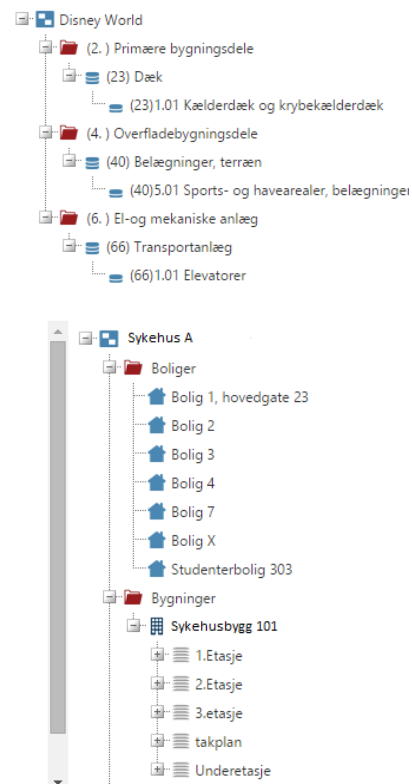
Disney World
(2. ) Primære bygningsdele
(23) Dæk
(23)1.01 Kælderdæk og krybekælderdæk
(4. ) Overfladebygningsdele
(40) Belægninger, terræn
(40)5.01 Sports- og havearealer, belægninger
(6. ) El-og mekaniske anlæg
(66) Transportanlæg
(66)1.01 Elevatorer

Sykehus A
Boliger
Bolig 1, hovedgate 23
Bolig 2
Bolig 3
Bolig 4
Bolig 7
Bolig X
Studenterbolig 303
Bygninger
Sykehusbygg 101
1.Etasje
2.Etasje
3.etasje
takplan
Underetasje